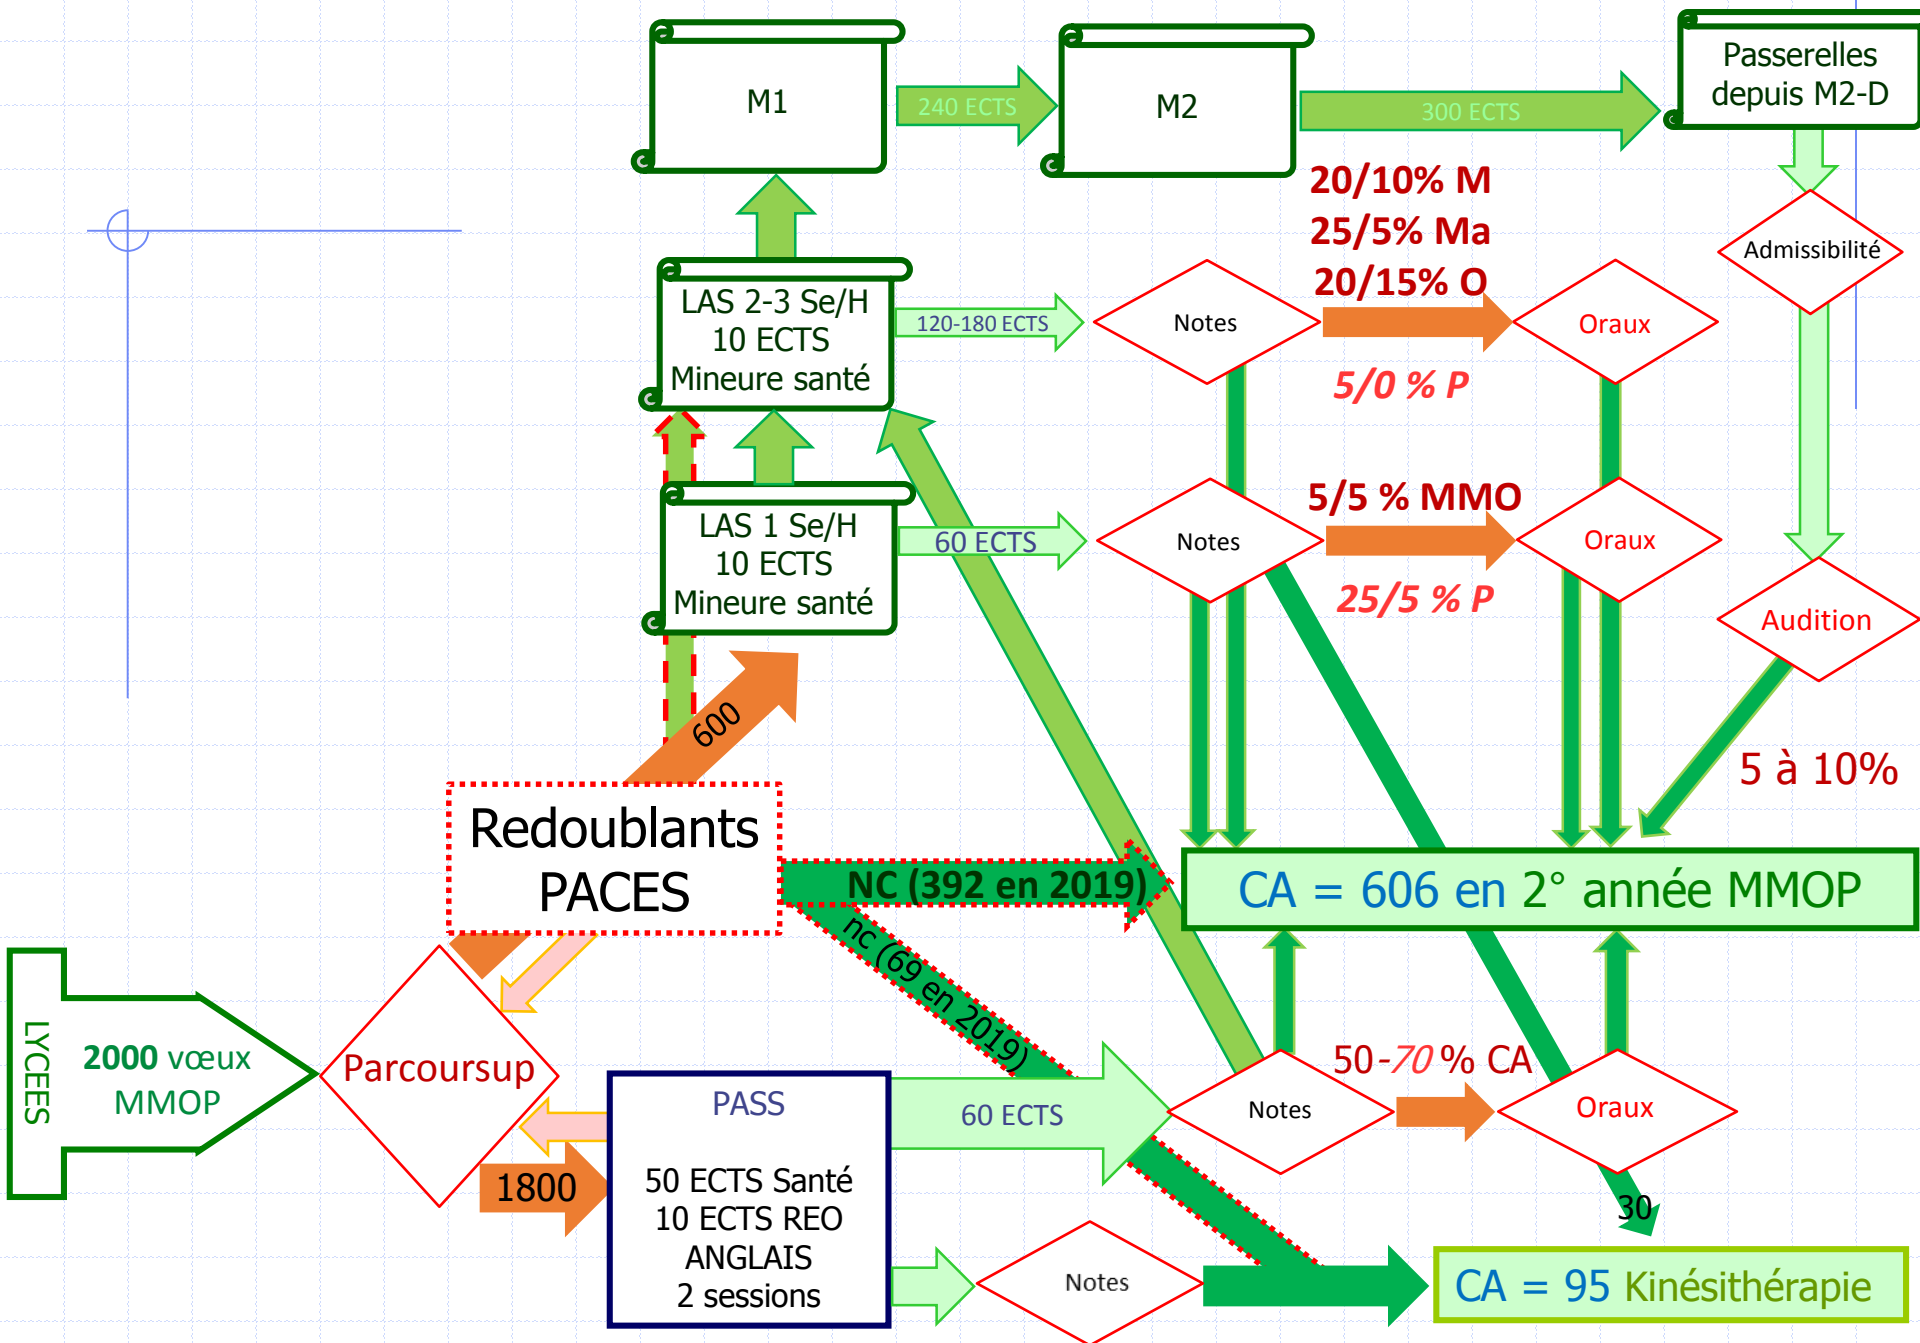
M1

240 ECTS

M2

300 ECTS

Passerelles depuis M2-D

20/10% M
25/5% Ma
20/15% O

Admissibilité

LAS 2-3 Se/H
10 ECTS
Mineure santé

120-180 ECTS

Notes

Oraux

5/0 % P

5/5 % MMO

LAS 1 Se/H
10 ECTS
Mineure santé

60 ECTS

Notes

Oraux

25/5 % P

Audition

600

5 à 10%

Redoublants PACES

NC (392 en 2019)

CA = 606 en 2° année MMOP

nc (69 en 2019)

LYCEES

2000 vœux MMOP

Parcoursup

PASS

50 ECTS Santé
10 ECTS REO
ANGLAIS
2 sessions

60 ECTS

Notes

50-70 % CA

Oraux

1800

30

Notes

CA = 95 Kinésithérapie